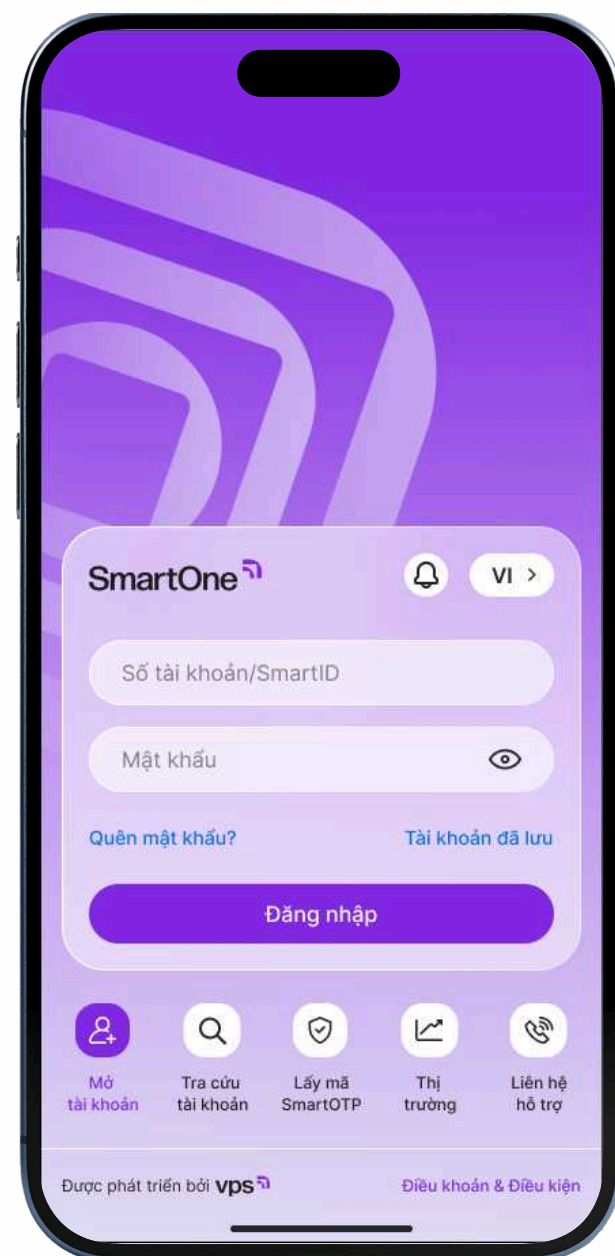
SmartOne

VI >

Số tài khoản/SmartID

Mật khẩu

Quên mật khẩu?

Tài khoản đã lưu

Đăng nhập

Mở tài khoản

Tra cứu tài khoản

Lấy mã SmartOTP

Thị trường

Liên hệ hỗ trợ

Được phát triển bởi vps

Điều khoản & Điều kiện